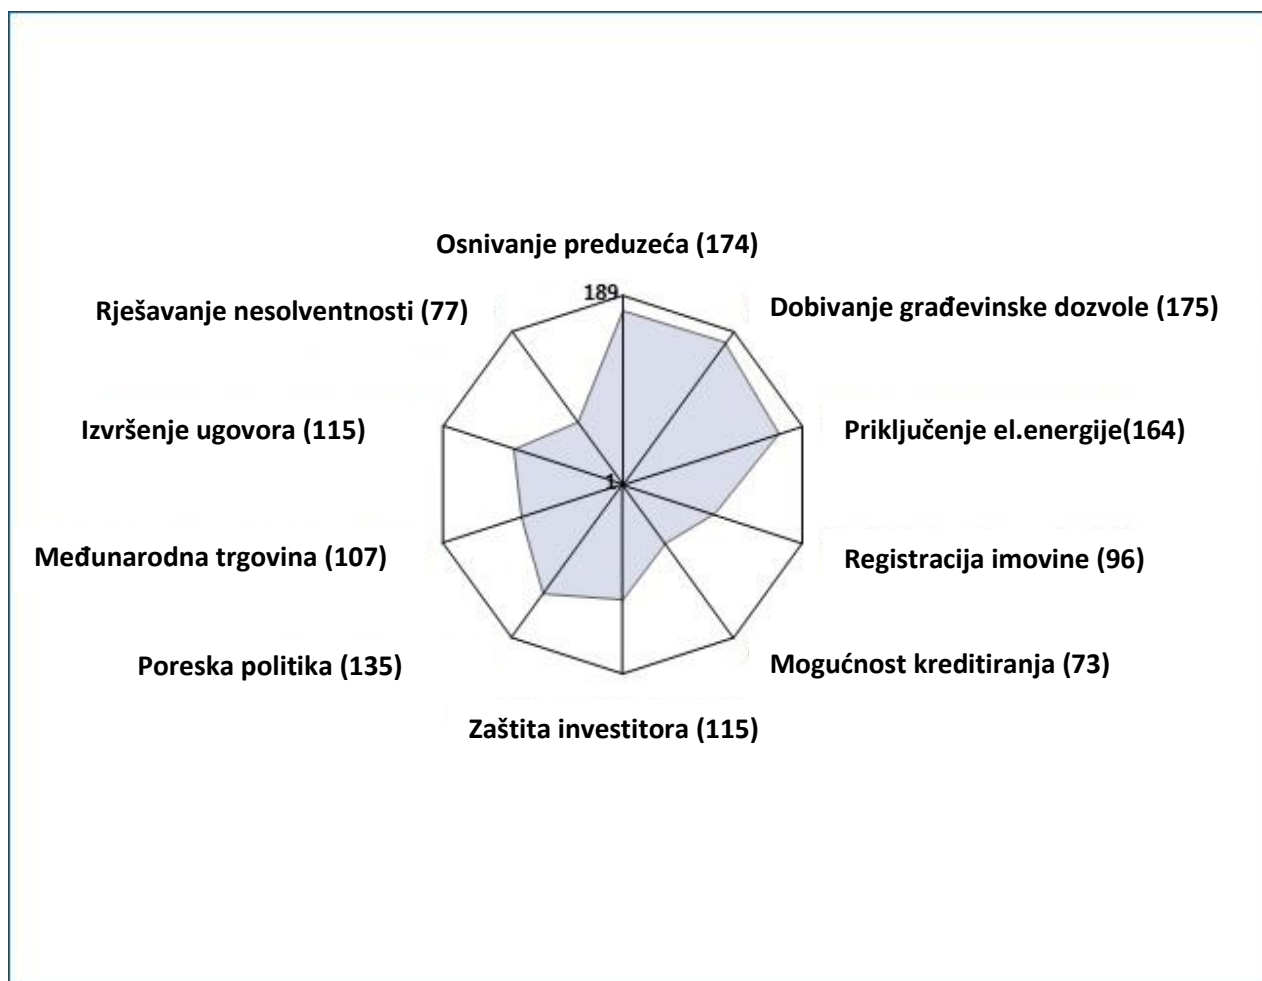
Osnivanje preduzeća (174)

189

Dobivanje građevinske dozvole (175)

Rješavanje nesolventnosti (77)

Priključenje el.energije(164)

Izvršenje ugovora (115)

1

Registracija imovine (96)

Međunarodna trgovina (107)

Mogućnost kreditiranja (73)

Poreska politika (135)

Zaštita investitora (115)